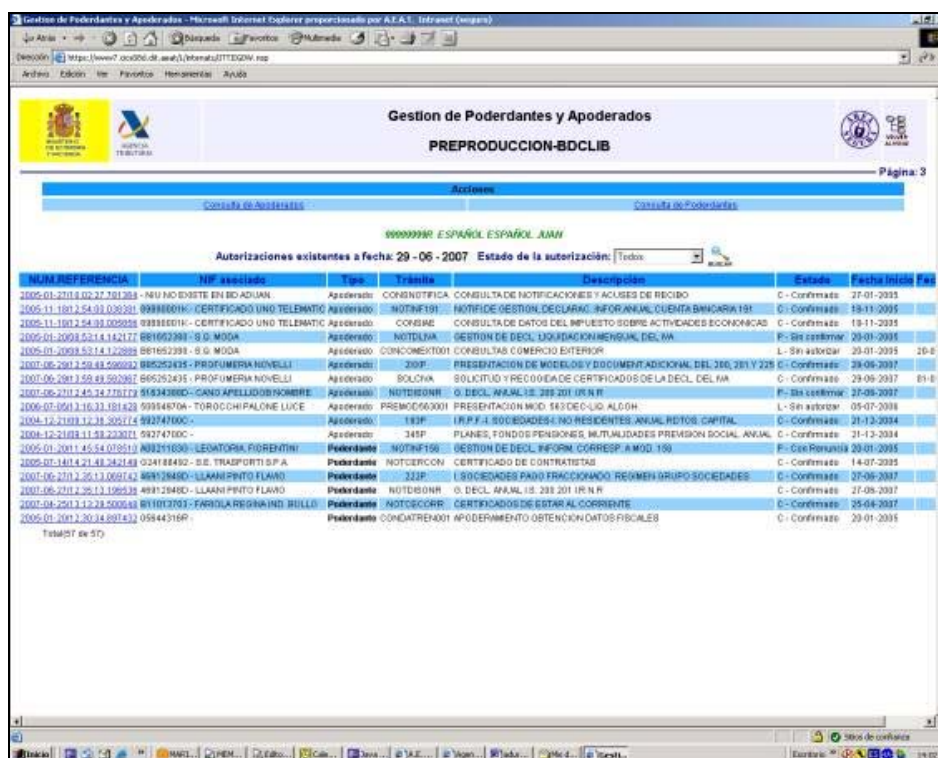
Gestion de Poderdantes y Apoderados - Microsoft Internet Explorer proporcionado por A.E.A.T. Intranet (seguro)

Atrás Búsqueda Favoritos Multimedia

Dirección https://www7.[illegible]

Archivo Edición Ver Favoritos Herramientas Ayuda

Gestion de Poderdantes y Apoderados

PREPRODUCCION-BDCLIB

Página: 3

Acciones

Consulta de Apoderados

Consulta de Poderdantes

99999999R ESPAÑOL ESPAÑOL JUAN

Autorizaciones existentes a fecha: 29 - 06 - 2007 Estado de la autorización: Todos

BUSCAR

| NUM.REFERENCIA | NIF asociado | Tipo | Trámite | Descripción | Estado | Fecha Inicio | Fec |
|---|---|---|---|---|---|---|---|
| 2005-01-2710.02.27.781384 | - NIU NO EXISTE EN BD ADUAN. | Apoderado | CONSNOTIFICA | CONSULTA DE NOTIFICACIONES Y ACUSES DE RECIBO | C - Confirmado | 27-01-2005 | |
| 2005-11-1812.54.03.038381 | 89888001K - CERTIFICADO UNO TELEMATIC | Apoderado | NOTINF191 | NOTIFICE GESTION, DECLARAC. INFOR ANUAL CUENTA BANCARIA 191 | C - Confirmado | 18-11-2005 | |
| 2005-11-1812.54.03.005856 | 89888001K - CERTIFICADO UNO TELEMATIC | Apoderado | CONSIAE | CONSULTA DE DATOS DEL IMPUESTO SOBRE ACTIVIDADES ECONOMICAS | C - Confirmado | 18-11-2005 | |
| 2005-01-2008.53.14.142177 | B81652398 - S.G. MODA | Apoderado | NOTDLIVA | GESTION DE DECL. LIQUIDACION MENSUAL DEL IVA | P - Sin confirmar | 20-01-2005 | |
| 2005-01-2008.53.14.122888 | B81652398 - S.G. MODA | Apoderado | CONCOMEXT001 | CONSULTAS COMERCIO EXTERIOR | L - Sin autorizar | 20-01-2005 | 20-0 |
| 2007-06-2812.59.48.596092 | B85252435 - PROFUMERIA NOVELLI | Apoderado | 200P | PRESENTACION DE MODELOS Y DOCUMENT ADICIONAL DEL 200, 201 Y 225 | C - Confirmado | 28-06-2007 | |
| 2007-06-2812.59.48.582867 | B85252435 - PROFUMERIA NOVELLI | Apoderado | SOLCIVA | SOLICITUD Y RECOGIDA DE CERTIFICADOS DE LA DECL. DEL IVA | C - Confirmado | 28-06-2007 | 01-0 |
| 2007-06-2712.45.34.778779 | 51634388D - CANO APELLIDOB NOMBRE | Apoderado | NOTDISONR | G. DECL. ANUAL I.S. 200 201 IR N R | P - Sin confirmar | 27-06-2007 | |
| 2006-07-0512.16.33.181428 | 50854870A - TOROCCHI PALONE LUCE | Apoderado | PREMOD563001 | PRESENTACION MOD. 563 DEC-LIQ. ALCOH. | L - Sin autorizar | 05-07-2006 | |
| 2004-12-2109.12.38.305774 | 592747000 - | Apoderado | 193P | I.R.P.F.-I. SOCIEDADES-I. NO RESIDENTES. ANUAL RDTOS. CAPITAL | C - Confirmado | 21-12-2004 | |
| 2004-12-2109.11.58.223071 | 592747000 - | Apoderado | 345P | PLANES, FONDOS PENSIONES, MUTUALIDADES PREVISION SOCIAL. ANUAL | C - Confirmado | 21-12-2004 | |
| 2005-01-2011.45.54.078510 | A08211630 - LEOATORIA FIORENTINI | Poderdante | NOTINF158 | GESTION DE DECL. INFORM. CORRESP. A MOD. 158 | F - Con Renuncia | 20-01-2005 | |
| 2005-07-1414.21.48.242148 | G24188492 - S.E. TRASPORTI S.P.A. | Poderdante | NOTCERCON | CERTIFICADO DE CONTRATISTAS | C - Confirmado | 14-07-2005 | |
| 2007-06-2712.35.13.069742 | 46912848D - LLAANI PINTO FLAVIO | Poderdante | 222P | I.SOCIEDADES PAGO FRACCIONADO. REGIMEN GRUPO SOCIEDADES | C - Confirmado | 27-06-2007 | |
| 2007-06-2712.35.13.106536 | 46912848D - LLAANI PINTO FLAVIO | Poderdante | NOTDISONR | G. DECL. ANUAL I.S. 200 201 IR N R | C - Confirmado | 27-06-2007 | |
| 2007-04-2513.12.29.500548 | B11013703 - FARIOLA REGINA IND. BULLO | Poderdante | NOTCECORR | CERTIFICADOS DE ESTAR AL CORRIENTE | C - Confirmado | 25-04-2007 | |
| 2005-01-2012.30.34.897433 | 05644316R - | Poderdante | CONDATREN001 | APODERAMIENTO OBTENCION DATOS FISCALES | C - Confirmado | 20-01-2005 | |

Total(57 de 57)

Sitios de confianza

Inicio